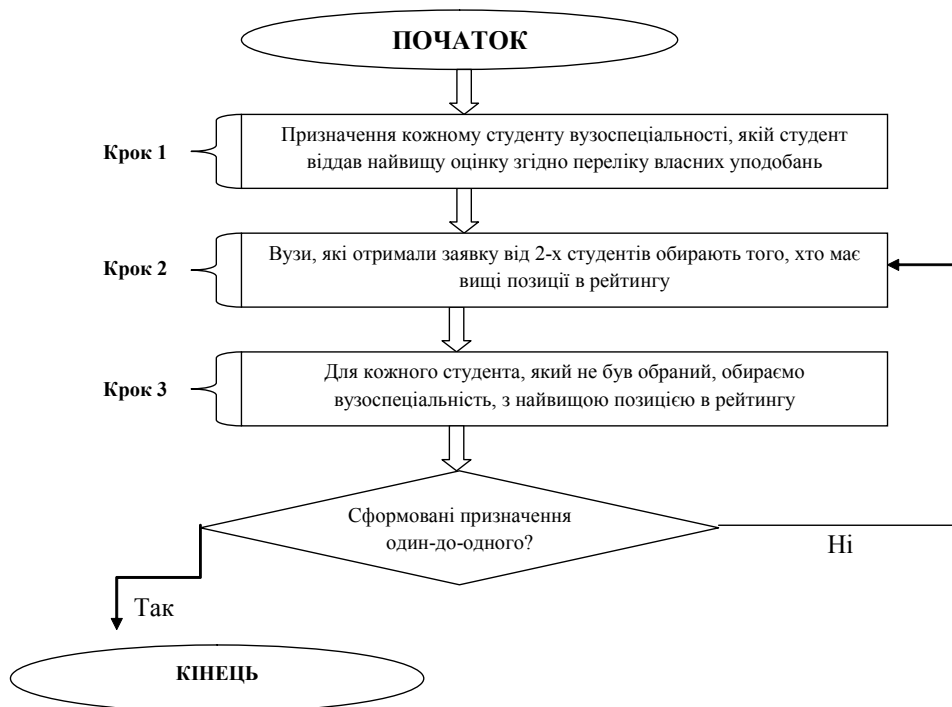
ПОЧАТОК

Крок 1

Призначення кожному студенту вузоспеціальності, якій студент віддав найвищу оцінку згідно переліку власних уподобань

Крок 2

Вузи, які отримали заявку від 2-х студентів обирають того, хто має вищі позиції в рейтингу

Крок 3

Для кожного студента, який не був обраний, обираємо вузоспеціальність, з найвищою позицією в рейтингу

Сформовані призначення один-до-одного?

Ні

Так

КІНЕЦЬ